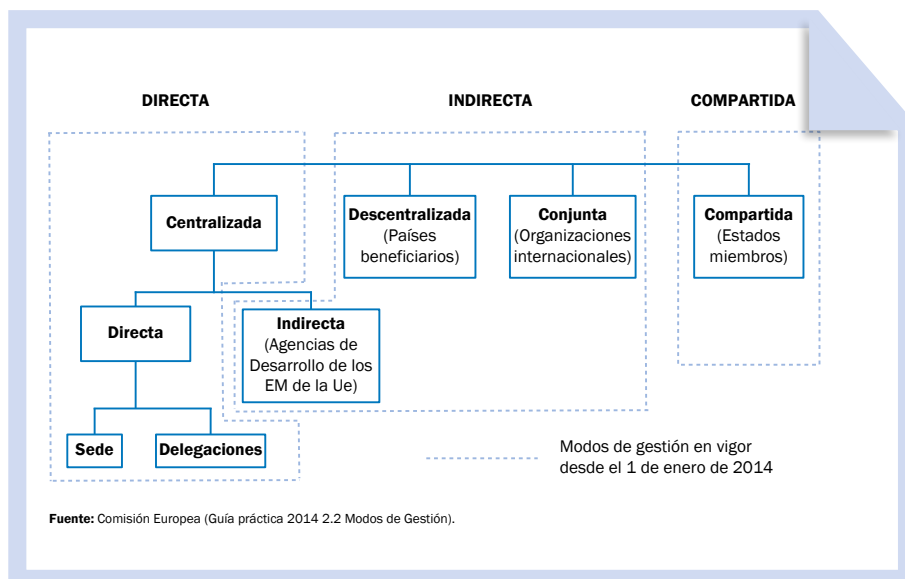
DIRECTA

INDIRECTA

COMPARTIDA

Centralizada

Descentralizada (Países beneficiarios)

Conjunta (Organizaciones internacionales)

Compartida (Estados miembros)

Directa

Indirecta (Agencias de Desarrollo de los EM de la Ue)

Sede

Delegaciones

Modos de gestión en vigor desde el 1 de enero de 2014

Fuente: Comisión Europea (Guía práctica 2014 2.2 Modos de Gestión).